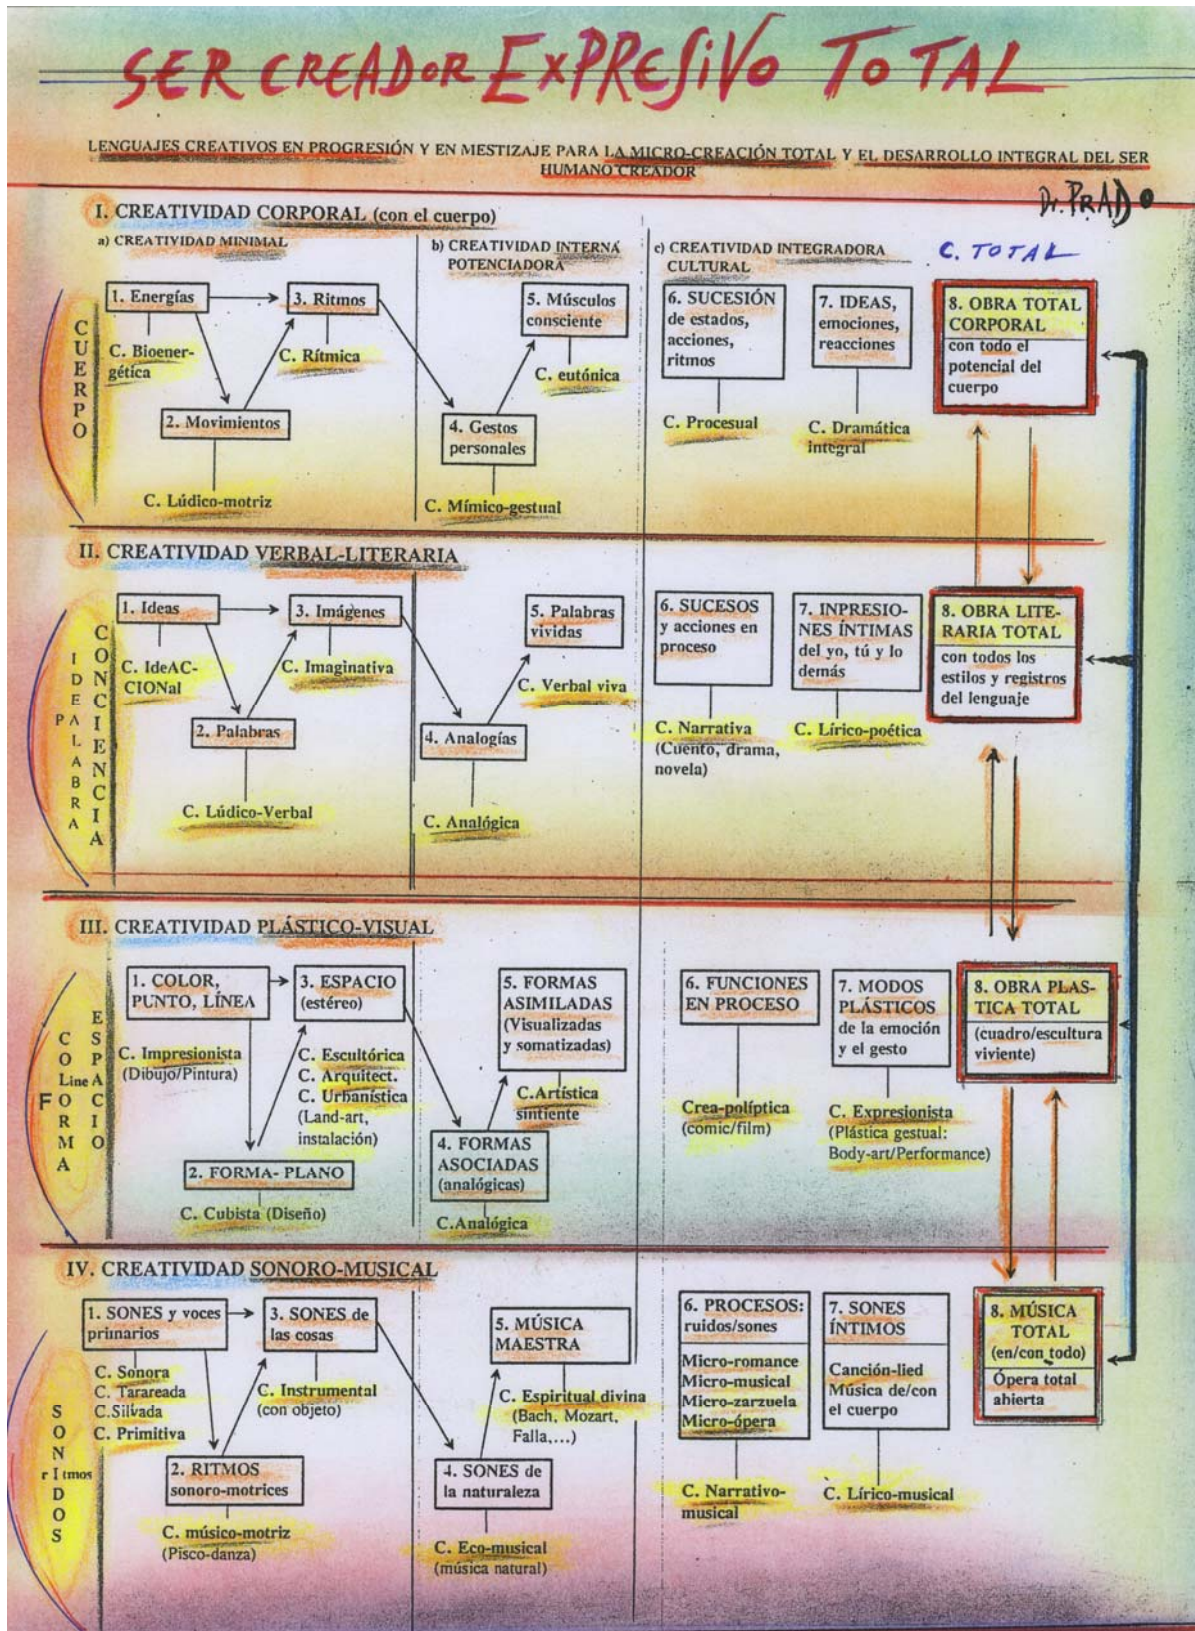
SER CREADOR EXPRESIVO TOTAL

LENGUAJES CREATIVOS EN PROGRESIÓN Y EN MESTIZAJE PARA LA MICRO-CREACIÓN TOTAL Y EL DESARROLLO INTEGRAL DEL SER HUMANO CREADOR

Dr. PRADO

I. CREATIVIDAD CORPORAL (con el cuerpo)

a) CREATIVIDAD MINIMAL
b) CREATIVIDAD INTERNA POTENCIADORA
c) CREATIVIDAD INTEGRADORA CULTURAL
C. TOTAL

CUERPO

1. Energías
C. Bioenergética
3. Ritmos
C. Rítmica
2. Movimientos
C. Lúdico-motriz
5. Músculos consciente
C. eutónica
4. Gestos personales
C. Mímico-gestual
6. SUCESIÓN de estados, acciones, ritmos
C. Procesual
7. IDEAS, emociones, reacciones
C. Dramática integral
8. OBRA TOTAL CORPORAL
con todo el potencial del cuerpo

II. CREATIVIDAD VERBAL-LITERARIA

IDEA PALABRA
CONCIENCIA

1. Ideas
C. IdeACCIONal
3. Imágenes
C. Imaginativa
2. Palabras
C. Lúdico-Verbal
5. Palabras vividas
C. Verbal viva
4. Analogías
C. Analógica
6. SUCESOS y acciones en proceso
C. Narrativa (Cuento, drama, novela)
7. IMPRESIONES ÍNTIMAS del yo, tú y lo demás
C. Lírico-poética
8. OBRA LITERARIA TOTAL
con todos los estilos y registros del lenguaje

III. CREATIVIDAD PLÁSTICO-VISUAL

COLOR Line FORMA
ESPACIO

1. COLOR, PUNTO, LÍNEA
C. Impresionista (Dibujo/Pintura)
3. ESPACIO (estéreo)
C. Escultórica
C. Arquitect.
C. Urbanística
(Land-art, instalación)
2. FORMA- PLANO
C. Cubista (Diseño)
5. FORMAS ASIMILADAS (Visualizadas y somatizadas)
C.Artística sintiente
4. FORMAS ASOCIADAS (analógicas)
C.Analógica
6. FUNCIONES EN PROCESO
Crea-políptica (comic/film)
7. MODOS PLÁSTICOS de la emoción y el gesto
C. Expresionista (Plástica gestual: Body-art/Performance)
8. OBRA PLASTICA TOTAL
(cuadro/escultura viviente)

IV. CREATIVIDAD SONORO-MUSICAL

SONIDOS
rItmos

1. SONES y voces primarios
C. Sonora
C. Tarareada
C.Silvada
C. Primitiva
3. SONES de las cosas
C. Instrumental (con objeto)
2. RITMOS sonoro-motrices
C. músico-motriz (Pisco-danza)
5. MÚSICA MAESTRA
C. Espiritual divina (Bach, Mozart, Falla,....)
4. SONES de la naturaleza
C. Eco-musical (música natural)
6. PROCESOS: ruidos/sones
Micro-romance
Micro-musical
Micro-zarzuela
Micro-ópera
C. Narrativo-musical
7. SONES ÍNTIMOS
Canción-lied
Música de/con el cuerpo
C. Lírico-musical
8. MÚSICA TOTAL
(en/con todo)
Ópera total abierta